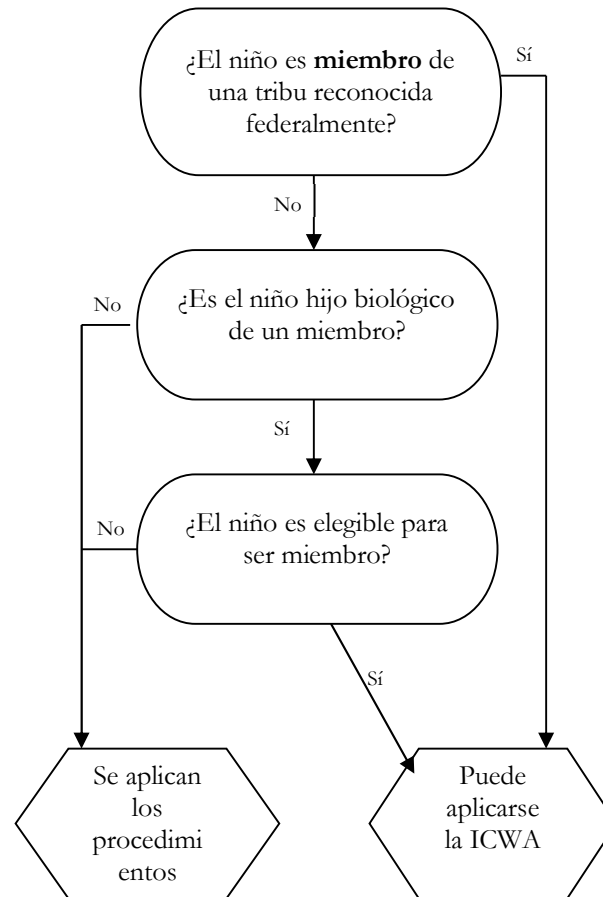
¿El niño es **miembro** de una tribu reconocida federalmente?

Sí

No

¿Es el niño hijo biológico de un miembro?

No

Sí

¿El niño es elegible para ser miembro?

No

Sí

Se aplican los procedimientos

Puede aplicarse la ICWA